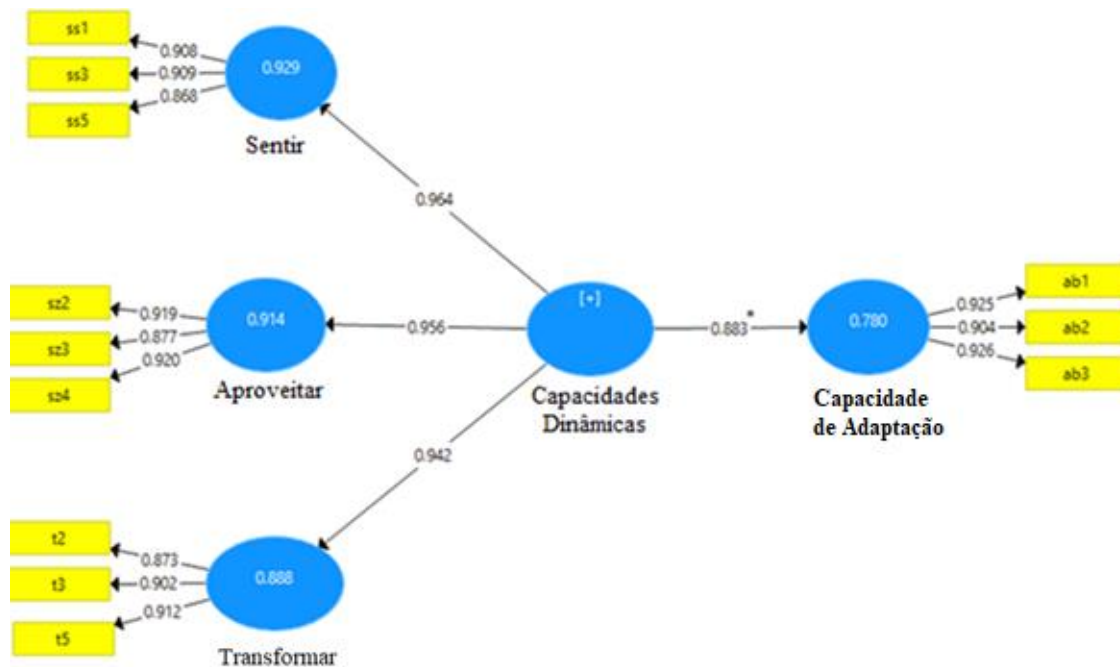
ss1
0.908
ss3
0.909
0.868
ss5
0.929
Sentir

0.964

sz2
0.919
sz3
0.877
0.920
sz4
0.914
Aproveitar

0.956

[+]
Capacidades Dinâmicas

0.883*

0.780
Capacidade de Adaptação

0.925
ab1
0.904
ab2
0.926
ab3

0.942

t2
0.873
t3
0.902
0.912
t5
0.888
Transformar